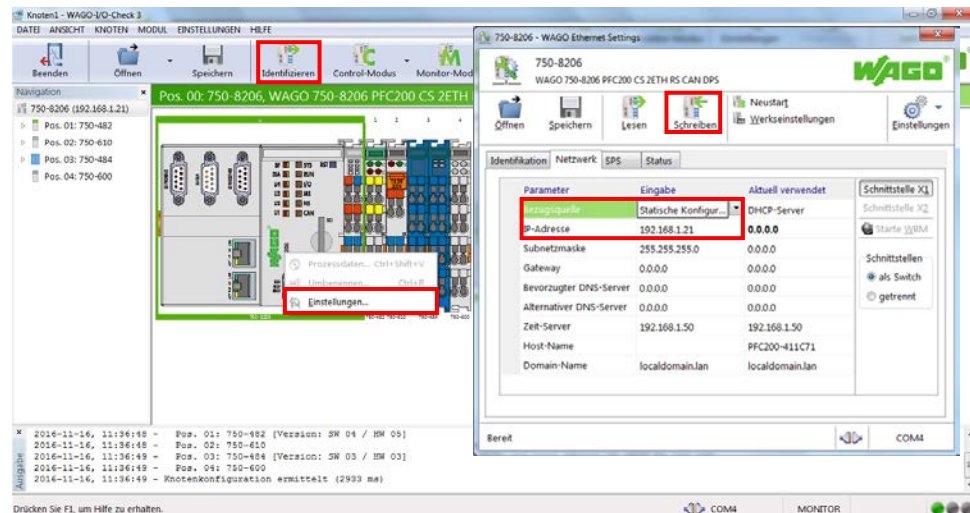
Knoten1 - WAGO-I/O-Check 3

DATEI ANSICHT KNOTEN MODUL EINSTELLUNGEN HILFE

Beenden Öffnen Speichern Identifizieren Control-Modus Monitor-Mod

Navigation

750-8206 (192.168.1.21)

Pos. 01: 750-482

Pos. 02: 750-610

Pos. 03: 750-484

Pos. 04: 750-600

Pos. 00: 750-8206, WAGO 750-8206 PFC200 CS 2ETH

Prozessdaten... Ctrl+Shift+V

Umbenennen... Ctrl+R

Einstellungen...

750-8206 - WAGO Ethernet Settings

750-8206

WAGO 750-8206 PFC200 CS 2ETH RS CAN DPS

WAGO

Öffnen Speichern Lesen Schreiben Neustart Werkseinstellungen Einstellungen

Identifikation Netzwerk SPS Status

| Parameter | Eingabe | Aktuell verwendet |
|---|---|---|
| Bezugsquelle | Statische Konfigur... | DHCP-Server |
| IP-Adresse | 192.168.1.21 | 0.0.0.0 |
| Subnetzmaske | 255.255.255.0 | 0.0.0.0 |
| Gateway | 0.0.0.0 | 0.0.0.0 |
| Bevorzugter DNS-Server | 0.0.0.0 | 0.0.0.0 |
| Alternativer DNS-Server | 0.0.0.0 | 0.0.0.0 |
| Zeit-Server | 192.168.1.50 | 192.168.1.50 |
| Host-Name | | PFC200-411C71 |
| Domain-Name | localdomain.lan | localdomain.lan |

Schnittstelle X1

Schnittstelle X2

Starte WBM

Schnittstellen

als Switch

getrennt

Bereit COM4

2016-11-16, 11:36:48 - Pos. 01: 750-482 [Version: SW 04 / HW 05]
2016-11-16, 11:36:48 - Pos. 02: 750-610
2016-11-16, 11:36:49 - Pos. 03: 750-484 [Version: SW 03 / HW 03]
2016-11-16, 11:36:49 - Pos. 04: 750-600
2016-11-16, 11:36:49 - Knotenkonfiguration ermittelt (2933 ms)

Ausgabe

Drücken Sie F1, um Hilfe zu erhalten.

COM4 MONITOR